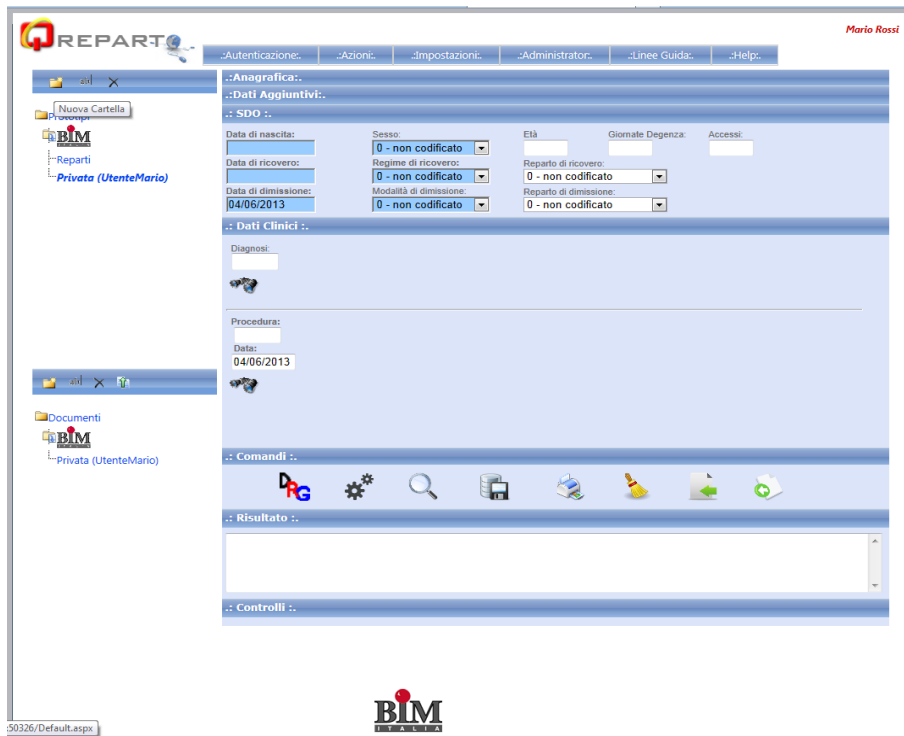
REPARTO

Mario Rossi

.:Autenticazione:. .:Azioni:. .:Impostazioni:. .:Administrator:. .:Linee Guida:. .:Help:.

Nuova Cartella
Prototipi
BIM
Reparti
Privata (UtenteMario)

Documenti
BIM
Privata (UtenteMario)

.:Anagrafica:.
.:Dati Aggiuntivi:.
.: SDO :.

Data di nascita:
Sesso: 0 - non codificato
Età
Giornate Degenza:
Accessi:
Data di ricovero:
Regime di ricovero: 0 - non codificato
Reparto di ricovero: 0 - non codificato
Data di dimissione: 04/06/2013
Modalità di dimissione: 0 - non codificato
Reparto di dimissione: 0 - non codificato

.: Dati Clinici :.
Diagnosi:
Procedura:
Data: 04/06/2013

.: Comandi :.
DRG

.: Risultato :.

.: Controlli :.

BIM
ITALIA

:50326/Default.aspx